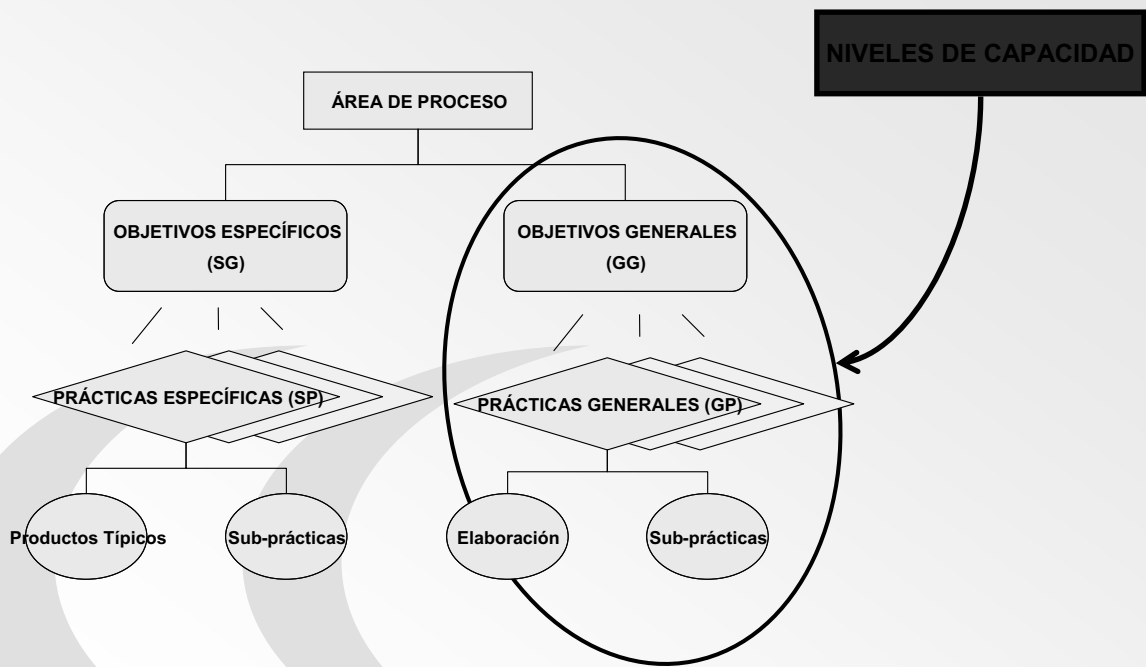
NIVELES DE CAPACIDAD

ÁREA DE PROCESO

OBJETIVOS ESPECÍFICOS
(SG)

OBJETIVOS GENERALES
(GG)

PRÁCTICAS ESPECÍFICAS (SP)

PRÁCTICAS GENERALES (GP)

Productos Típicos

Sub-prácticas

Elaboración

Sub-prácticas